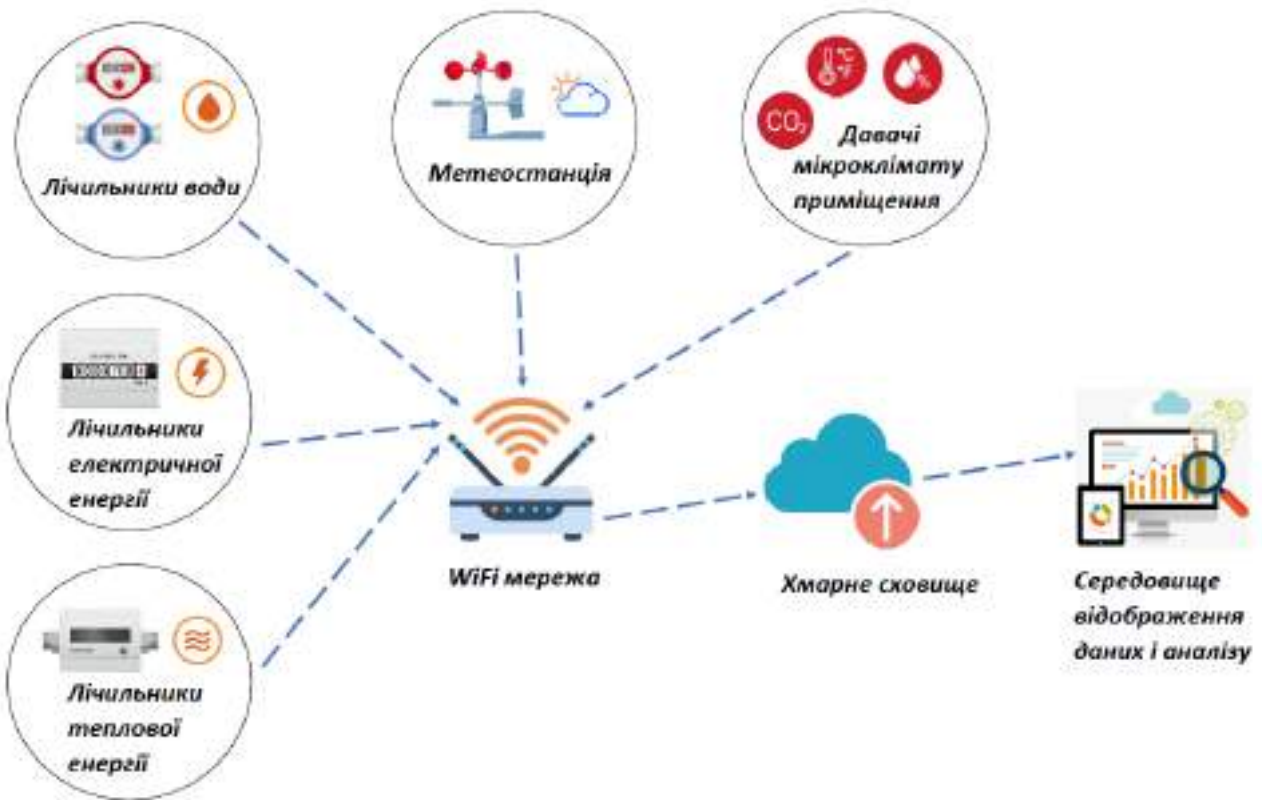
Лічильники води

Метеостанція

$CO_2$

°C °F

%

Давачі мікроклімату приміщення

Лічильники електричної енергії

WiFi мережа

Хмарне сховище

Середовище відображення даних і аналізу

Лічильники теплової енергії